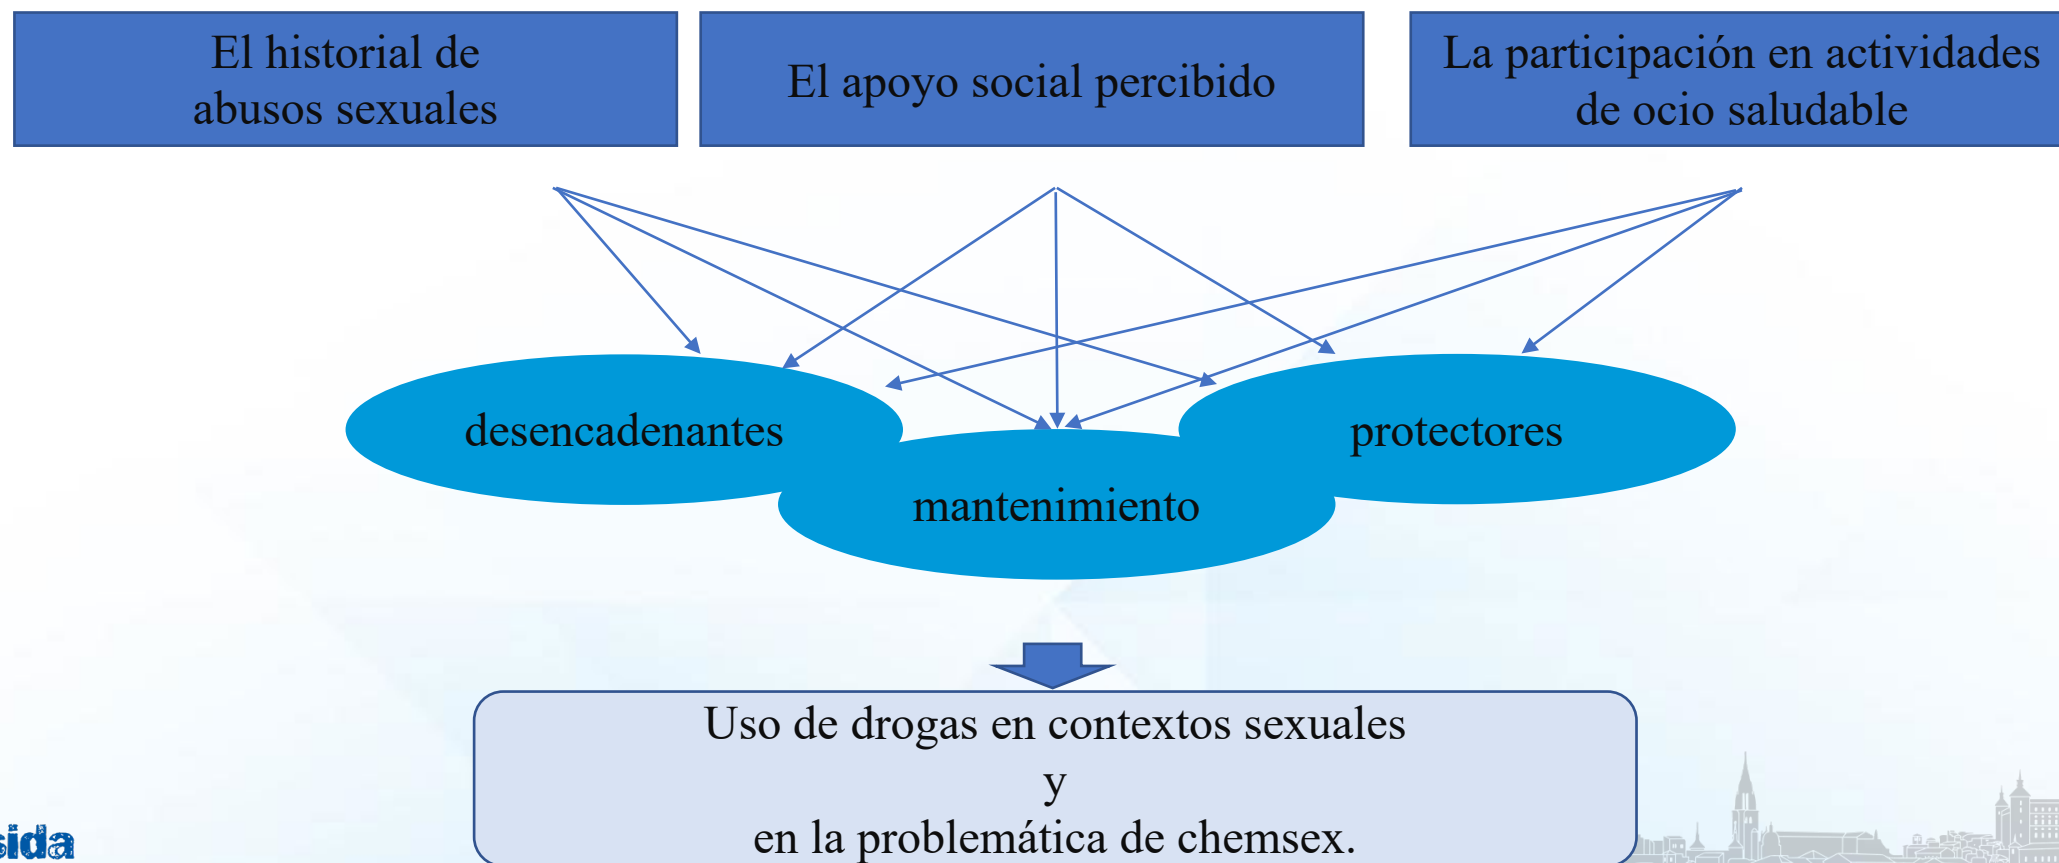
El historial de abusos sexuales

El apoyo social percibido

La participación en actividades de ocio saludable

desencadenantes

mantenimiento

protectores

Uso de drogas en contextos sexuales
y
en la problemática de chemsex.

sida